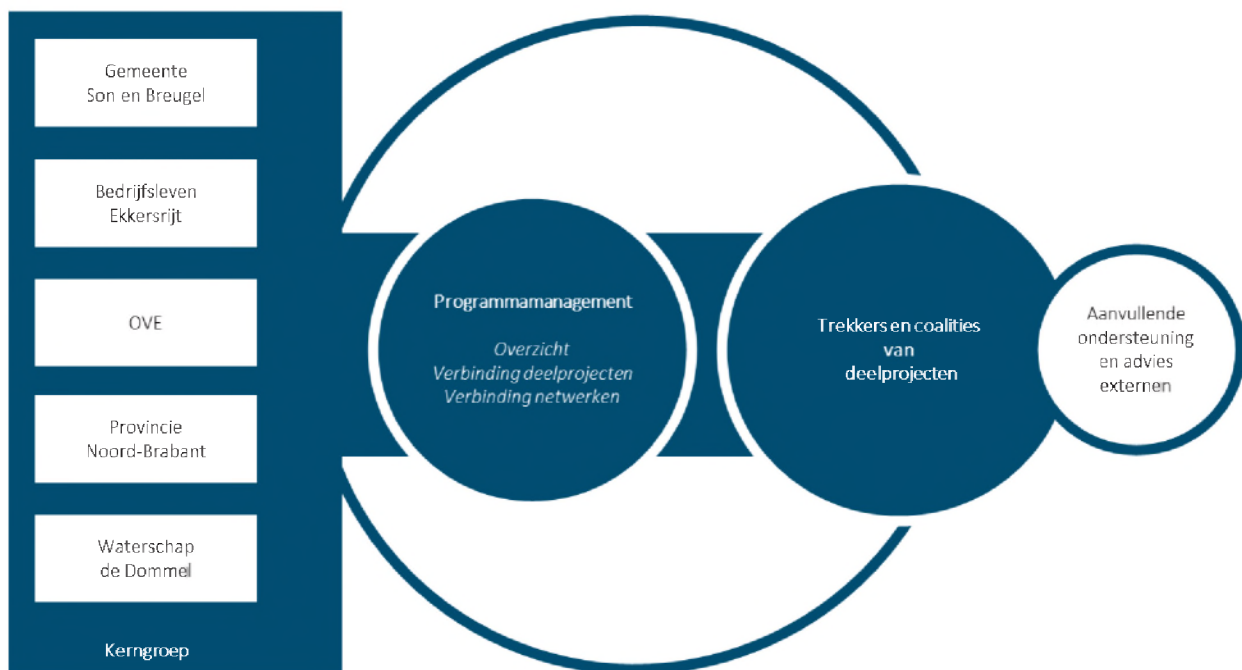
Gemeente
Son en Breugel

Bedrijfsleven
Ekkersrijt

OVE

Provincie
Noord-Brabant

Waterschap
de Dommel

Kerngroep

Programmamanagement

Overzicht
Verbinding deelprojecten
Verbinding netwerken

Trekkers en coalities
van
deelprojecten

Aanvullende
ondersteuning
en advies
externen